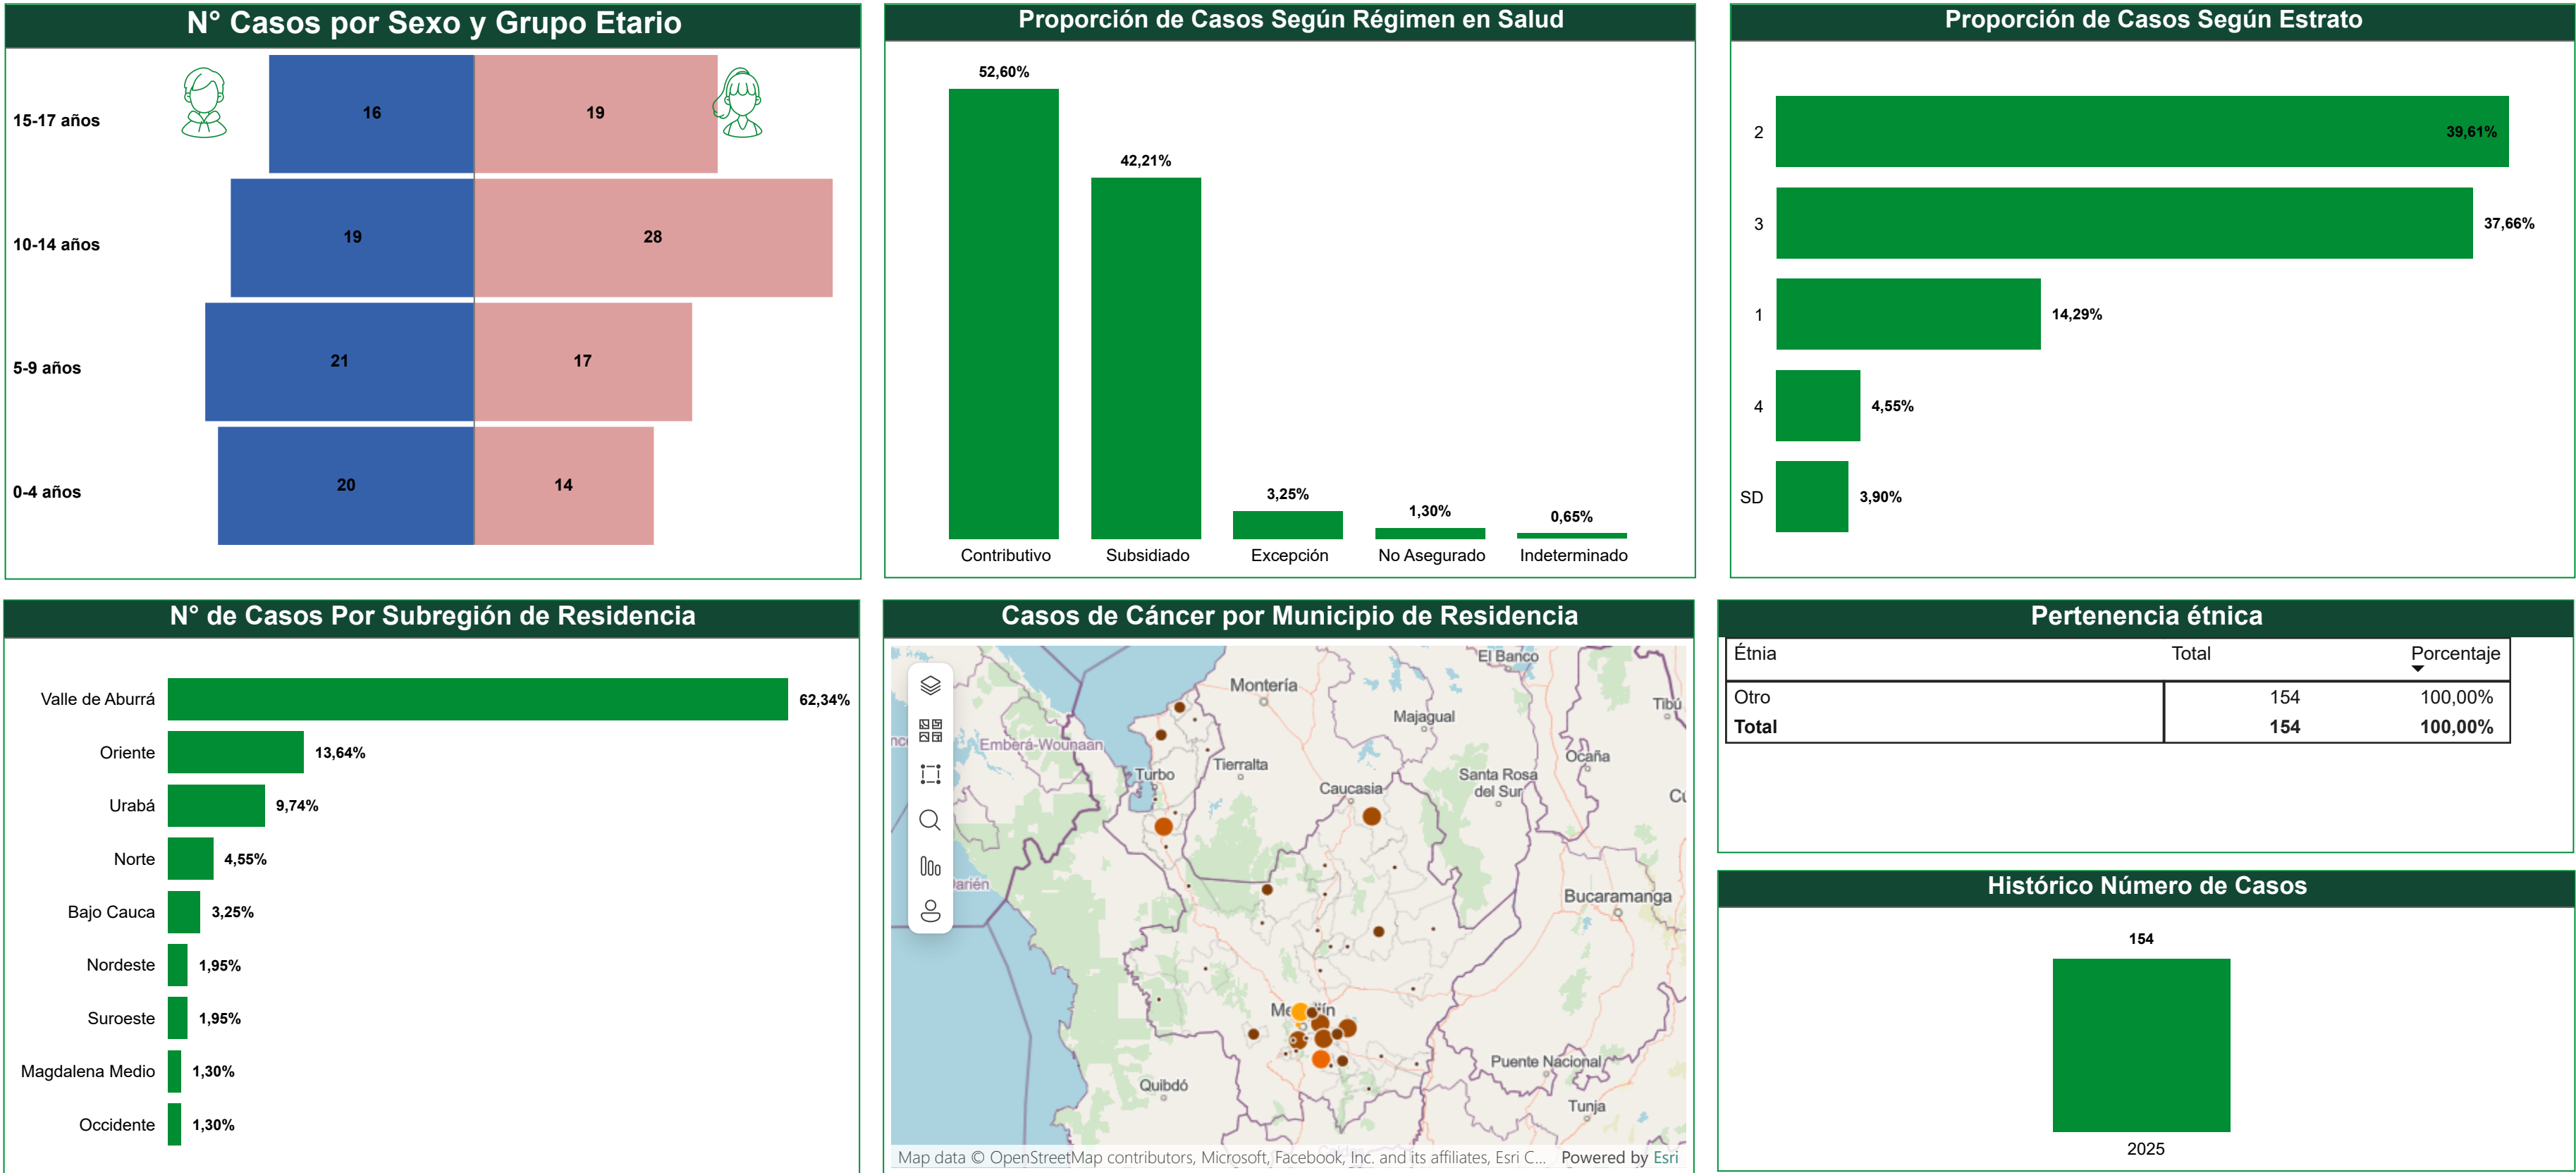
N° Casos por Sexo y Grupo Etario

15-17 años 16 19
10-14 años 19 28
5-9 años 21 17
0-4 años 20 14

Proporción de Casos Según Régimen en Salud

52,60%
42,21%
3,25%
1,30%
0,65%
Contributivo Subsidiado Excepción No Asegurado Indeterminado

Proporción de Casos Según Estrato

2 39,61%
3 37,66%
1 14,29%
4 4,55%
SD 3,90%

N° de Casos Por Subregión de Residencia

Valle de Aburrá 62,34%
Oriente 13,64%
Urabá 9,74%
Norte 4,55%
Bajo Cauca 3,25%
Nordeste 1,95%
Suroeste 1,95%
Magdalena Medio 1,30%
Occidente 1,30%

Casos de Cáncer por Municipio de Residencia

El Banco
Montería
Majagual
Tibú
Emberá-Wounaan
Turbo
Tierralta
Ocaña
Caucasia
Santa Rosa del Sur
Darién
Bucaramanga
Medellín
Puente Nacional
Quibdó
Tunja
Map data © OpenStreetMap contributors, Microsoft, Facebook, Inc. and its affiliates, Esri C... Powered by Esri

Pertenencia étnica

| Étnia | Total | Porcentaje |
|---|---|---|
| Otro | 154 | 100,00% |
| Total | 154 | 100,00% |

Histórico Número de Casos

154
2025